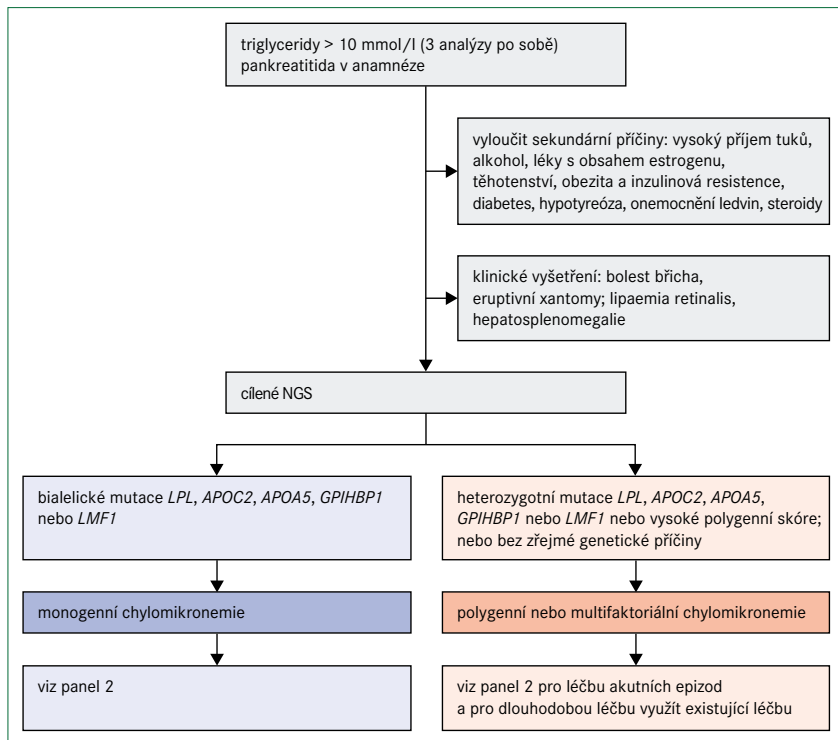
triglyceridy > 10 mmol/l (3 analýzy po sobě)
pankreatitida v anamnéze

vyloučit sekundární příčiny: vysoký příjem tuků, alkohol, léky s obsahem estrogenu, těhotenství, obezita a inzulinová resistence, diabetes, hypotyreóza, onemocnění ledvin, steroidy

klinické vyšetření: bolest břicha, eruptivní xantomy; lipaemia retinalis, hepatosplenomegalie

cílené NGS

bialelické mutace *LPL*, *APOC2*, *APOA5*, *GPIHBP1* nebo *LMF1*

monogenní chylomikronemie

viz panel 2

heterozygotní mutace *LPL*, *APOC2*, *APOA5*, *GPIHBP1* nebo *LMF1* nebo vysoké polygenní skóre; nebo bez zřejmé genetické příčiny

polygenní nebo multifaktoriální chylomikronemie

viz panel 2 pro léčbu akutních epizod a pro dlouhodobou léčbu využít existující léčbu